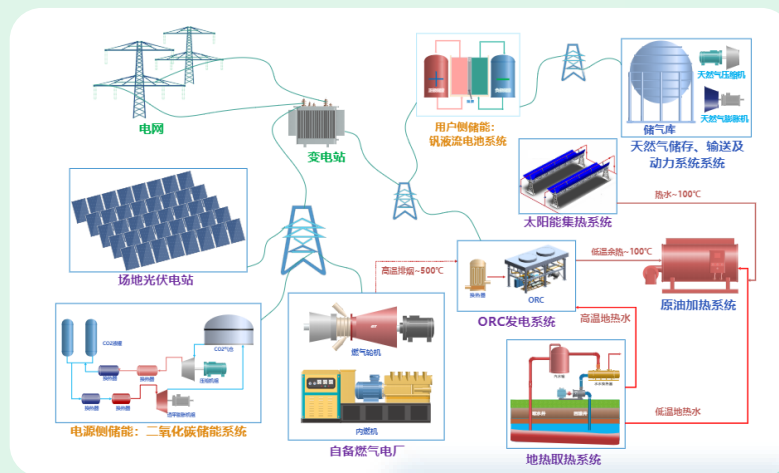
电网

变电站

用户侧储能：
钒液流电池系统

储气库

天然气压缩机

天然气膨胀机

天然气储存、输送及动力系统系统

太阳能集热系统

热水~100℃

场地光伏电站

高温排烟~500℃

低温余热~100℃

ORC

ORC发电系统

原油加热系统

高温地热水

燃气轮机

内燃机

自备燃气电厂

电源侧储能：二氧化碳储能系统

低温地热水

地热取热系统